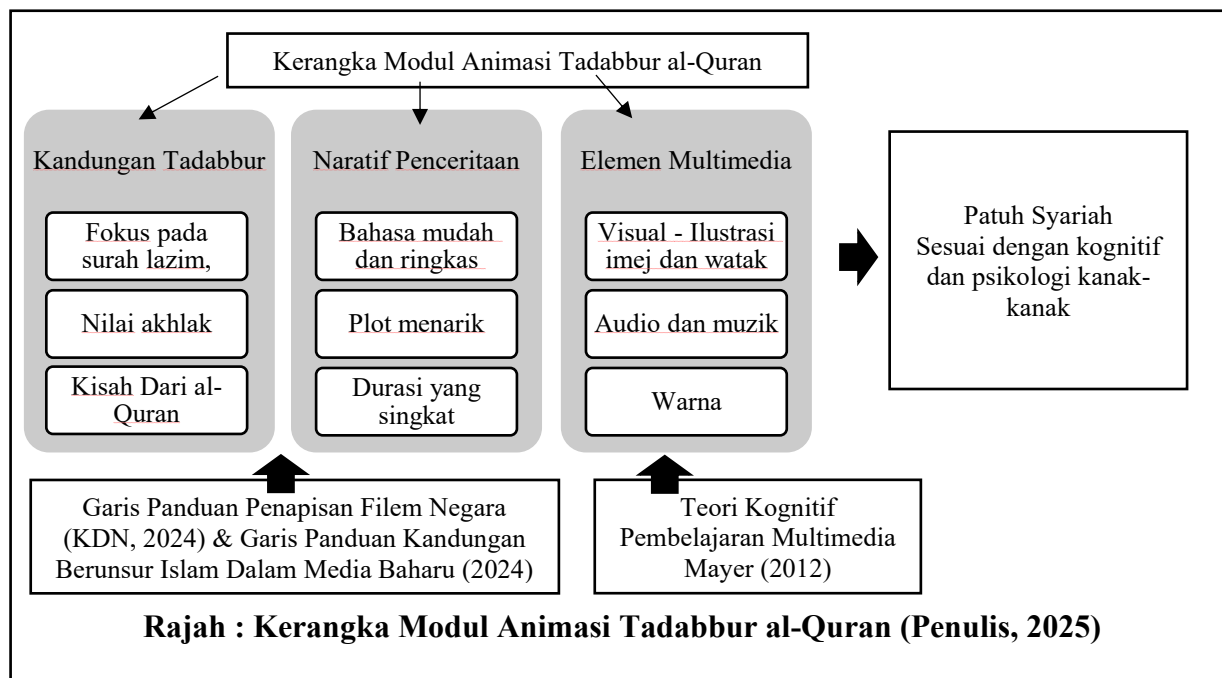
Kerangka Modul Animasi Tadabbur al-Quran

Kandungan Tadabbur

Fokus pada surah lazim,

Nilai akhlak

Kisah Dari al-Quran

Naratif Penceritaan

Bahasa mudah dan ringkas

Plot menarik

Durasi yang singkat

Elemen Multimedia

Visual - Ilustrasi imej dan watak

Audio dan muzik

Warna

Patuh Syariah
Sesuai dengan kognitif dan psikologi kanak-kanak

Garis Panduan Penapisan Filem Negara (KDN, 2024) & Garis Panduan Kandungan Berunsur Islam Dalam Media Baharu (2024)

Teori Kognitif Pembelajaran Multimedia Mayer (2012)

Rajah : Kerangka Modul Animasi Tadabbur al-Quran (Penulis, 2025)